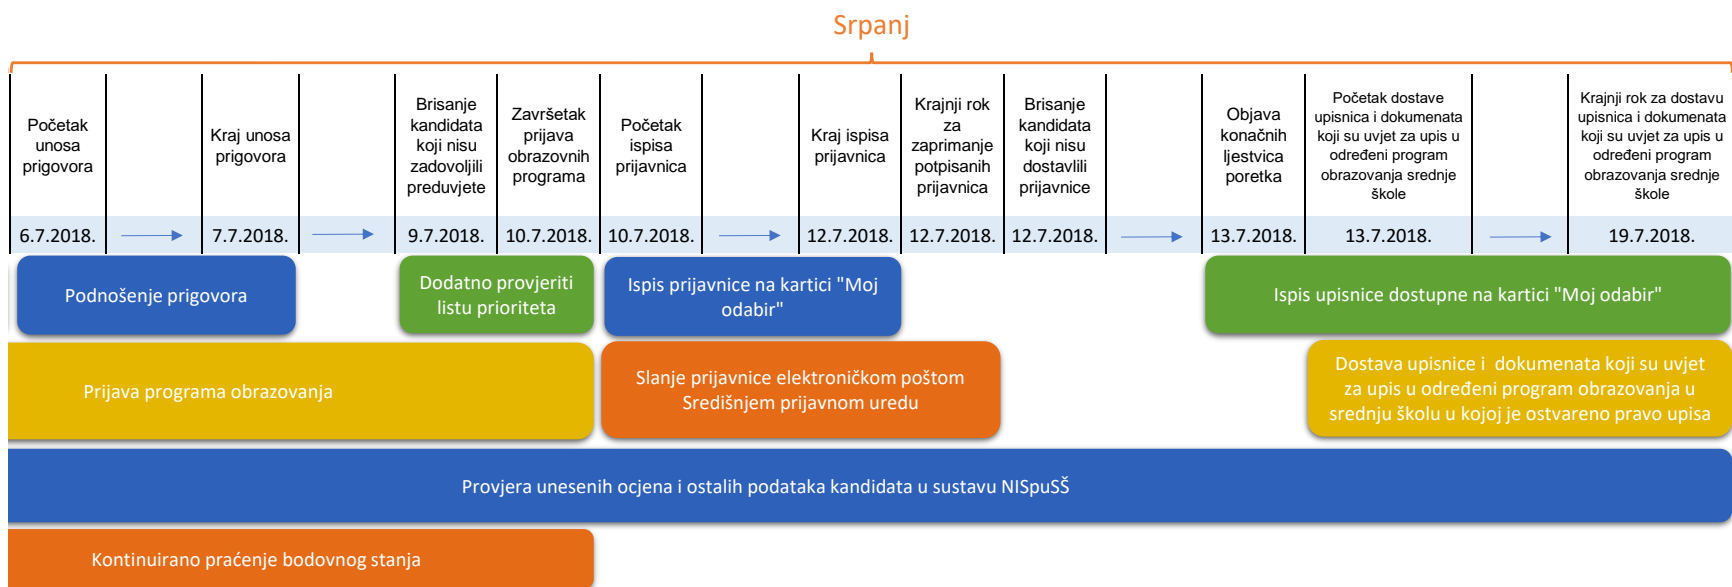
Srpanj

| Početak unosa prigovora | | Kraj unosa prigovora | | Brisanje kandidata koji nisu zadovoljili preduvjete | Završetak prijava obrazovnih programa | Početak ispisa prijavnica | | Kraj ispisa prijavnica | Krajnji rok za zaprimanje potpisanih prijavnica | Brisanje kandidata koji nisu dostavlili prijavnice | | Objava konačnih ljestvica poretka | Početak dostave upisnica i dokumenata koji su uvjet za upis u određeni program obrazovanja srednje škole | | Krajnji rok za dostavu upisnica i dokumenata koji su uvjet za upis u određeni program obrazovanja srednje škole |
|---|---|---|---|---|---|---|---|---|---|---|---|---|---|---|---|
| 6.7.2018. | → | 7.7.2018. | → | 9.7.2018. | 10.7.2018. | 10.7.2018. | → | 12.7.2018. | 12.7.2018. | 12.7.2018. | → | 13.7.2018. | 13.7.2018. | → | 19.7.2018. |

Podnošenje prigovora

Dodatno provjeriti listu prioriteta

Ispis prijavnice na kartici "Moj odabir"

Ispis upisnice dostupne na kartici "Moj odabir"

Prijava programa obrazovanja

Slanje prijavnice elektroničkom poštom Središnjem prijavnom uredu

Dostava upisnice i dokumenata koji su uvjet za upis u određeni program obrazovanja u srednju školu u kojoj je ostvareno pravo upisa

Provjera unesenih ocjena i ostalih podataka kandidata u sustavu NISpuSŠ

Kontinuirano praćenje bodovnog stanja